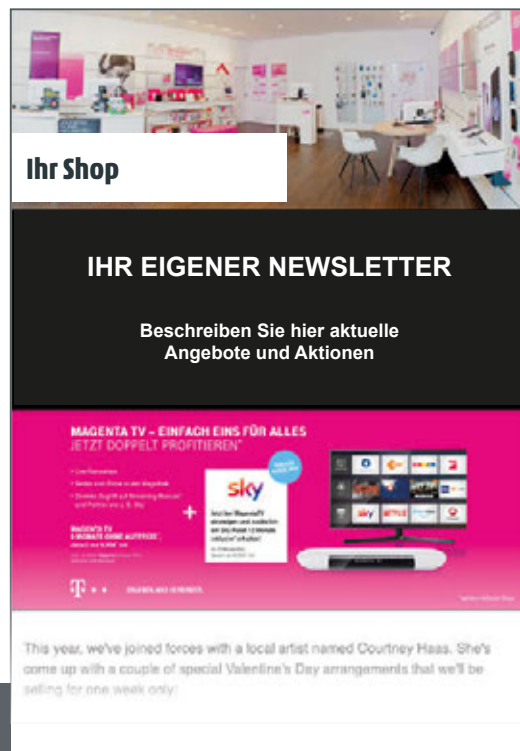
Ihr Shop

IHR EIGENER NEWSLETTER

Beschreiben Sie hier aktuelle Angebote und Aktionen

MAGENTA TV – EINFACH EINS FÜR ALLES
JETZT DOPPELT PROFITIEREN*

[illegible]

sky

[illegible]

This year, we've joined forces with a local artist named Courtney Haas. She's come up with a couple of special Valentine's Day arrangements that we'll be selling for one week only: